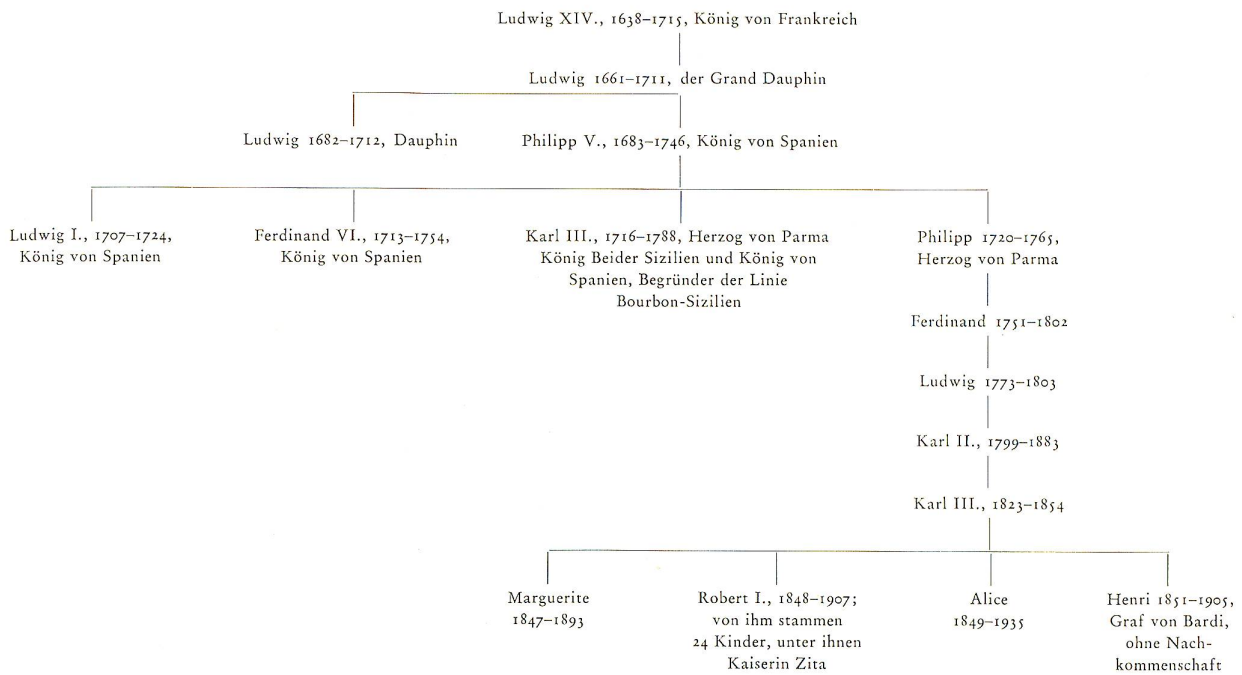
Ludwig XIV., 1638–1715, König von Frankreich

Ludwig 1661–1711, der Grand Dauphin

Ludwig 1682–1712, Dauphin

Philipp V., 1683–1746, König von Spanien

Ludwig I., 1707–1724, König von Spanien

Ferdinand VI., 1713–1754, König von Spanien

Karl III., 1716–1788, Herzog von Parma König Beider Sizilien und König von Spanien, Begründer der Linie Bourbon-Sizilien

Philipp 1720–1765, Herzog von Parma

Ferdinand 1751–1802

Ludwig 1773–1803

Karl II., 1799–1883

Karl III., 1823–1854

Marguerite 1847–1893

Robert I., 1848–1907; von ihm stammen 24 Kinder, unter ihnen Kaiserin Zita

Alice 1849–1935

Henri 1851–1905, Graf von Bardi, ohne Nachkommenschaft